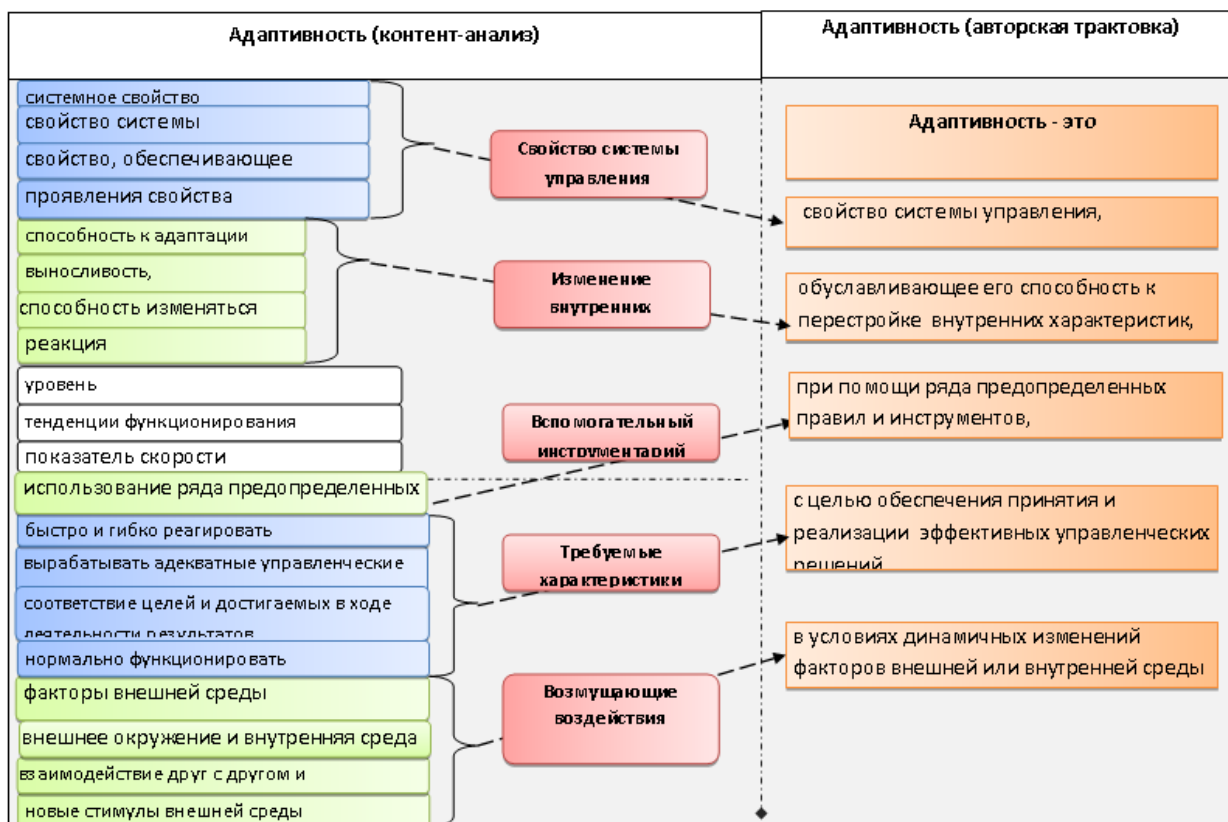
Адаптивность (контент-анализ)

Адаптивность (авторская трактовка)

системное свойство

свойство системы

свойство, обеспечивающее

проявления свойства

Свойство системы управления

Адаптивность - это

свойство системы управления,

способность к адаптации

выносливость,

способность изменяться

реакция

Изменение внутренних

обуславливающее его способность к перестройке внутренних характеристик,

уровень

тенденции функционирования

показатель скорости

Вспомогательный инструментарий

при помощи ряда предопределенных правил и инструментов,

использование ряда предопределенных

быстро и гибко реагировать

вырабатывать адекватные управленческие

соответствие целей и достигаемых в ходе деятельности результатов

Требуемые характеристики

с целью обеспечения принятия и реализации эффективных управленческих решений

нормально функционировать

в условиях динамичных изменений факторов внешней или внутренней среды

факторы внешней среды

внешнее окружение и внутренняя среда

взаимодействие друг с другом и

новые стимулы внешней среды

Возмущающие воздействия